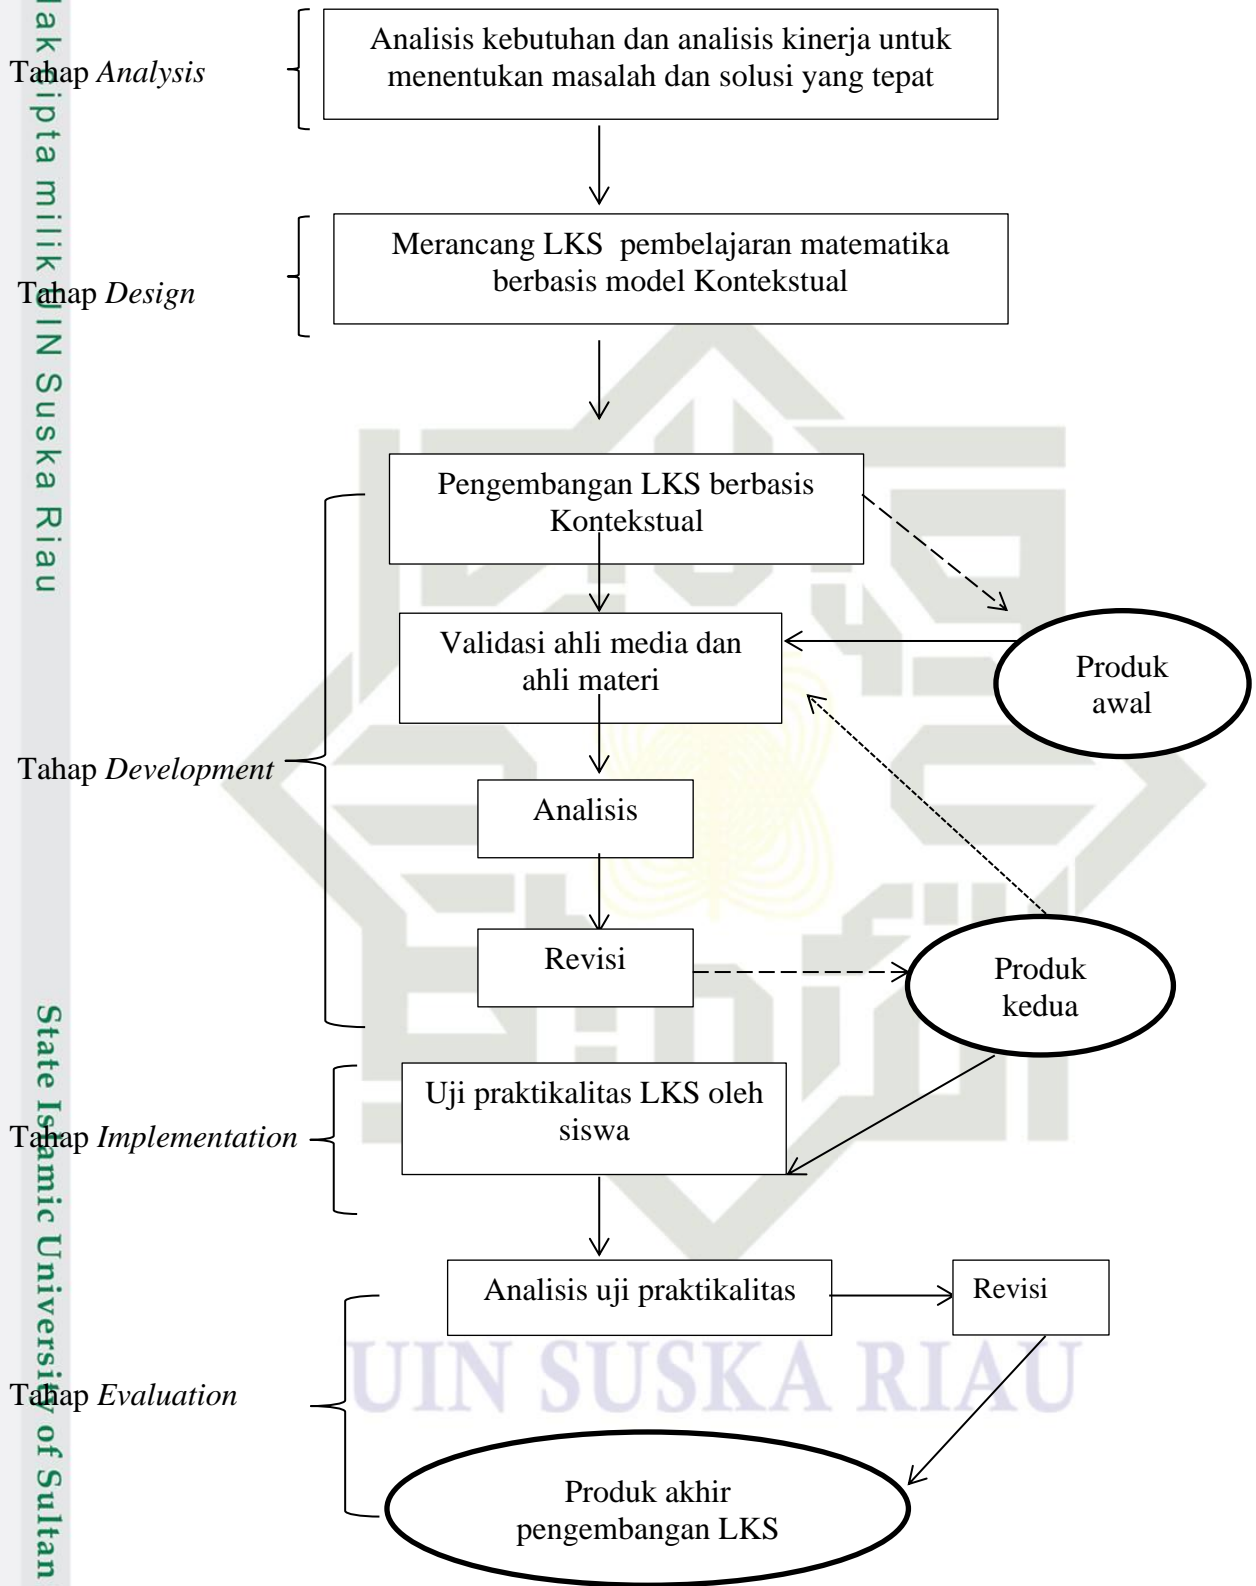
Hak cipta milik UIN Suska Riau

Tahap *Analysis*

Analisis kebutuhan dan analisis kinerja untuk menentukan masalah dan solusi yang tepat

Tahap *Design*

Merancang LKS pembelajaran matematika berbasis model Kontekstual

Tahap *Development*

Pengembangan LKS berbasis Kontekstual

Validasi ahli media dan ahli materi

Produk awal

Analisis

Revisi

Produk kedua

Tahap *Implementation*

Uji praktikalitas LKS oleh siswa

Tahap *Evaluation*

Analisis uji praktikalitas

Revisi

Produk akhir pengembangan LKS

UIN SUSKA RIAU

State Islamic University of Sultan